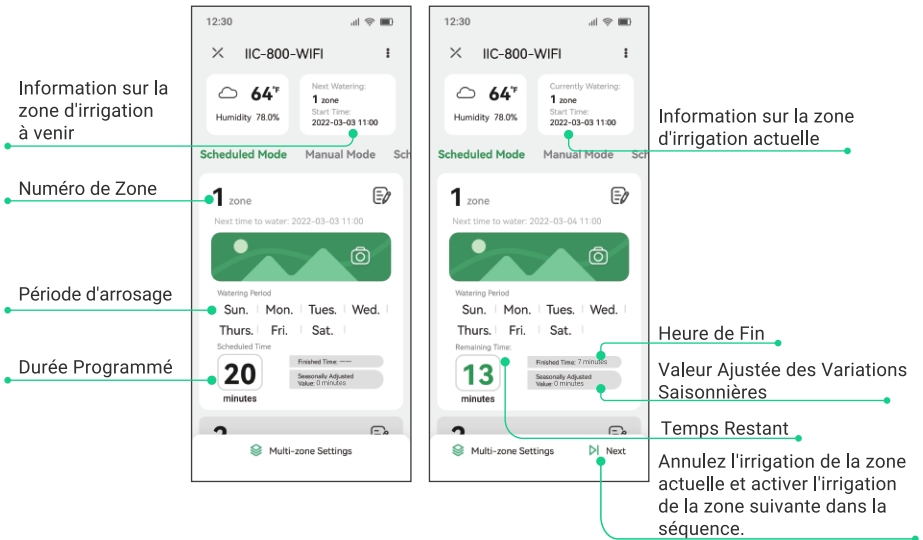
Information sur la zone d'irrigation à venir

Numéro de Zone

Période d'arrosage

Durée Programmé

12:30

IIC-800-WIFI

64°F

Humidity 78.0%

Next Watering:
1 zone
Start Time:
2022-03-03 11:00

Scheduled Mode Manual Mode Sch

1 zone

Next time to water: 2022-03-03 11:00

Watering Period

Sun. | Mon. | Tues. | Wed. |
Thurs. | Fri. | Sat. |

Scheduled Time

20
minutes

Finished Time: ---
Seasonally Adjusted Value: 0 minutes

Multi-zone Settings

12:30

IIC-800-WIFI

64°F

Humidity 78.0%

Currently Watering:
1 zone
Start Time:
2022-03-03 11:00

Scheduled Mode Manual Mode Sch

1 zone

Next time to water: 2022-03-04 11:00

Watering Period

Sun. | Mon. | Tues. | Wed. |
Thurs. | Fri. | Sat. |

Remaining Time:

13
minutes

Finished Time: 7 minutes
Seasonally Adjusted Value: 0 minutes

Multi-zone Settings

Next

Information sur la zone d'irrigation actuelle

Heure de Fin

Valeur Ajustée des Variations Saisonnières

Temps Restant

Annulez l'irrigation de la zone actuelle et activer l'irrigation de la zone suivante dans la séquence.